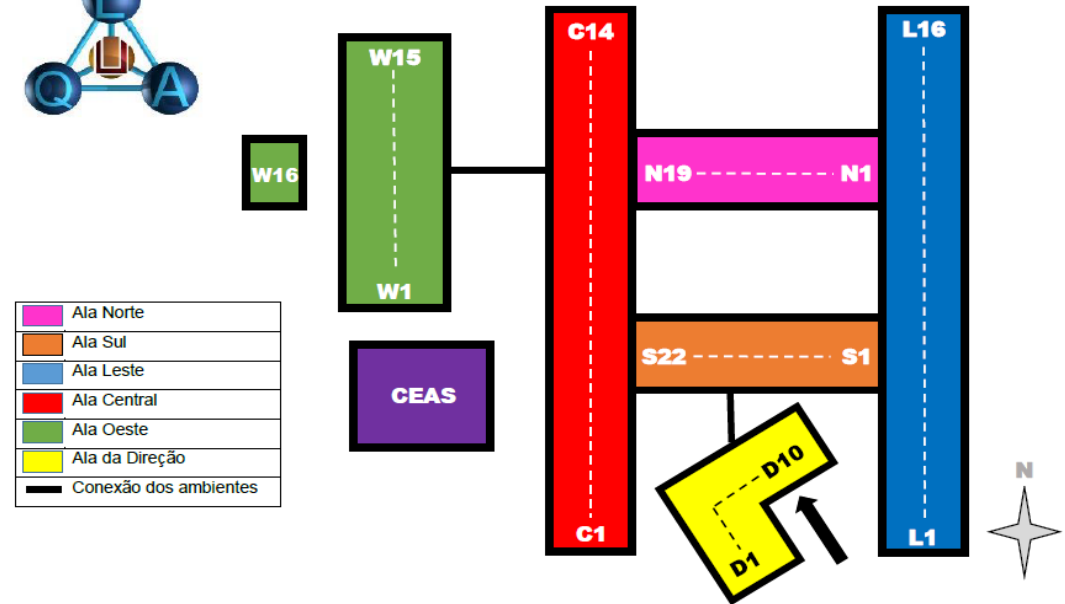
L
L
Q
A

W16

W15

W1

C14

C1

L16

L1

N19 N1

S22 S1

CEAS

D10

D1

N

| | |
|---|---|
| | Ala Norte |
| | Ala Sul |
| | Ala Leste |
| | Ala Central |
| | Ala Oeste |
| | Ala da Direção |
| | Conexão dos ambientes |